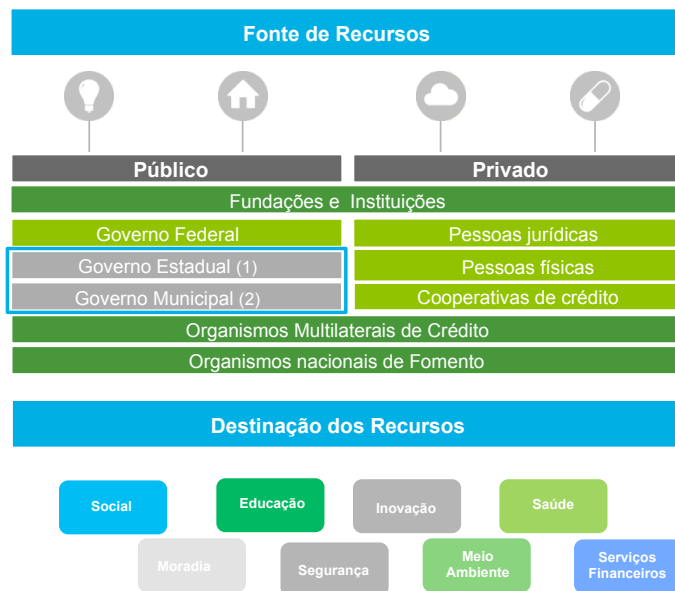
Fonte de Recursos

Público

Privado

Fundações e Instituições

Governo Federal

Pessoas jurídicas

Governo Estadual (1)

Pessoas físicas

Governo Municipal (2)

Cooperativas de crédito

Organismos Multilaterais de Crédito

Organismos nacionais de Fomento

Destinação dos Recursos

Social

Educação

Inovação

Saúde

Moradia

Segurança

Meio Ambiente

Serviços Financeiros